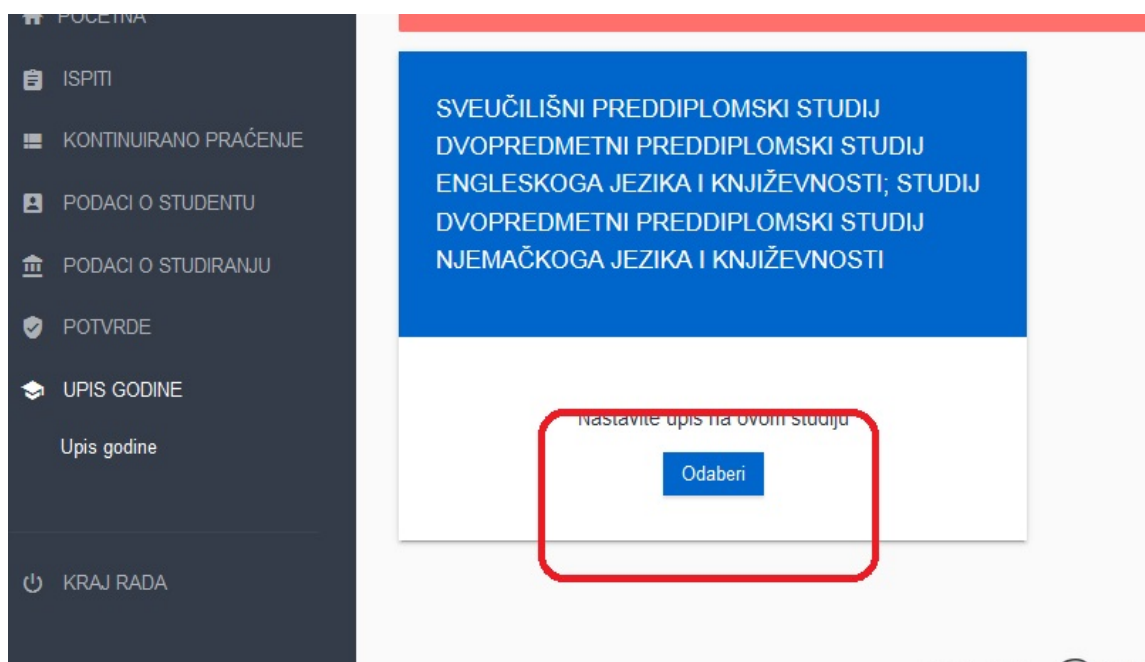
POČETNA

ISPITI

KONTINUIRANO PRAĆENJE

PODACI O STUDENTU

PODACI O STUDIRANJU

POTVRDE

UPIS GODINE

Upis godine

KRAJ RADA

SVEUČILIŠNI PREDDIPLOMSKI STUDIJ DVOPREDMETNI PREDDIPLOMSKI STUDIJ ENGLESKOGA JEZIKA I KNJIŽEVNOSTI; STUDIJ DVOPREDMETNI PREDDIPLOMSKI STUDIJ NJEMAČKOGA JEZIKA I KNJIŽEVNOSTI

Nastavite upis na ovom studiju

Odaberi